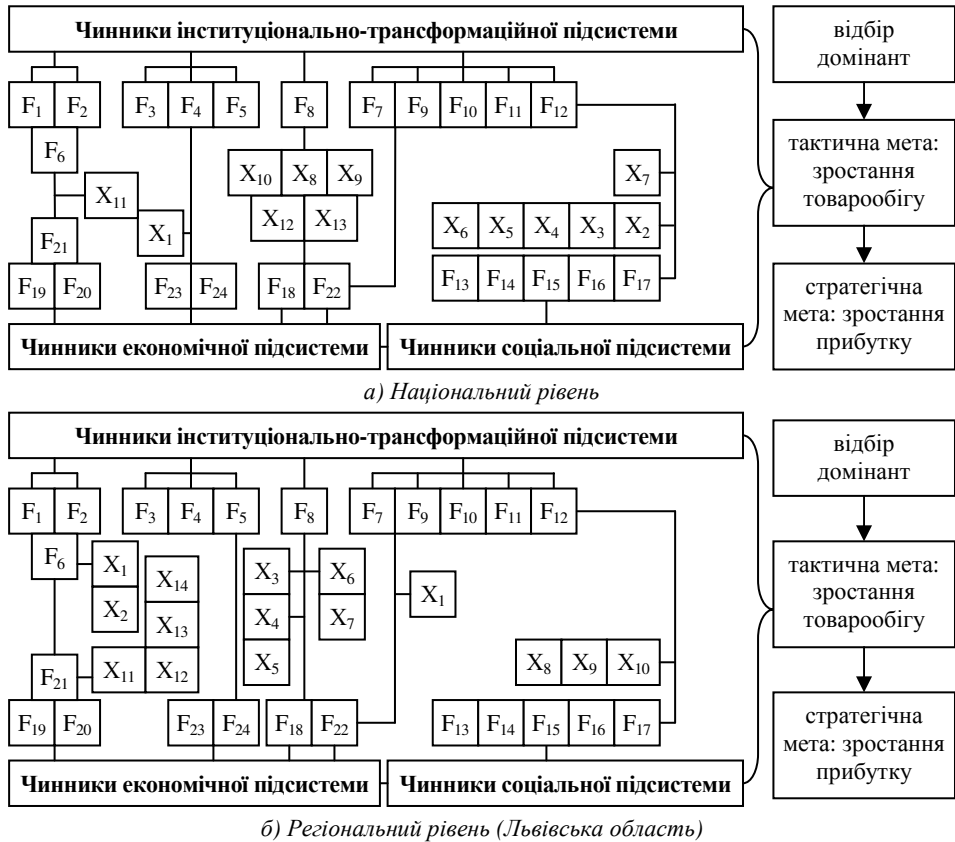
Чинники інституціонально-трансформаційної підсистеми

відбір домінант

$F_1$ $F_2$ $F_3$ $F_4$ $F_5$ $F_8$ $F_7$ $F_9$ $F_{10}$ $F_{11}$ $F_{12}$

$F_6$

тактична мета: зростання товарообігу

$X_{10}$ $X_8$ $X_9$

$X_7$

$X_{11}$

$X_1$

$X_{12}$ $X_{13}$

$X_6$ $X_5$ $X_4$ $X_3$ $X_2$

$F_{21}$

$F_{19}$ $F_{20}$ $F_{23}$ $F_{24}$ $F_{18}$ $F_{22}$ $F_{13}$ $F_{14}$ $F_{15}$ $F_{16}$ $F_{17}$

стратегічна мета: зростання прибутку

Чинники економічної підсистеми

Чинники соціальної підсистеми

а) Національний рівень

Чинники інституціонально-трансформаційної підсистеми

відбір домінант

$F_1$ $F_2$ $F_3$ $F_4$ $F_5$ $F_8$ $F_7$ $F_9$ $F_{10}$ $F_{11}$ $F_{12}$

$F_6$

$X_1$

$X_{14}$

$X_3$ $X_6$

$X_2$

$X_{13}$

$X_1$

$X_4$ $X_7$

тактична мета: зростання товарообігу

$X_{11}$ $X_{12}$

$X_5$

$X_8$ $X_9$ $X_{10}$

$F_{21}$

$F_{19}$ $F_{20}$ $F_{23}$ $F_{24}$ $F_{18}$ $F_{22}$ $F_{13}$ $F_{14}$ $F_{15}$ $F_{16}$ $F_{17}$

стратегічна мета: зростання прибутку

Чинники економічної підсистеми

Чинники соціальної підсистеми

б) Регіональний рівень (Львівська область)